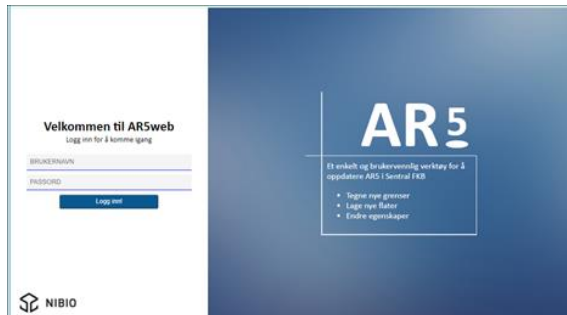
Velkommen til AR5web
Logg inn for å komme igang

BRUKERNAVN

PASSORD

Logg inn!

NIBIO

AR5

Et enkelt og brukervennlig verktøy for å oppdatere AR5 i Sentral FKB

- Tegne nye grenser
- Lage nye flater
- Endre egenskaper